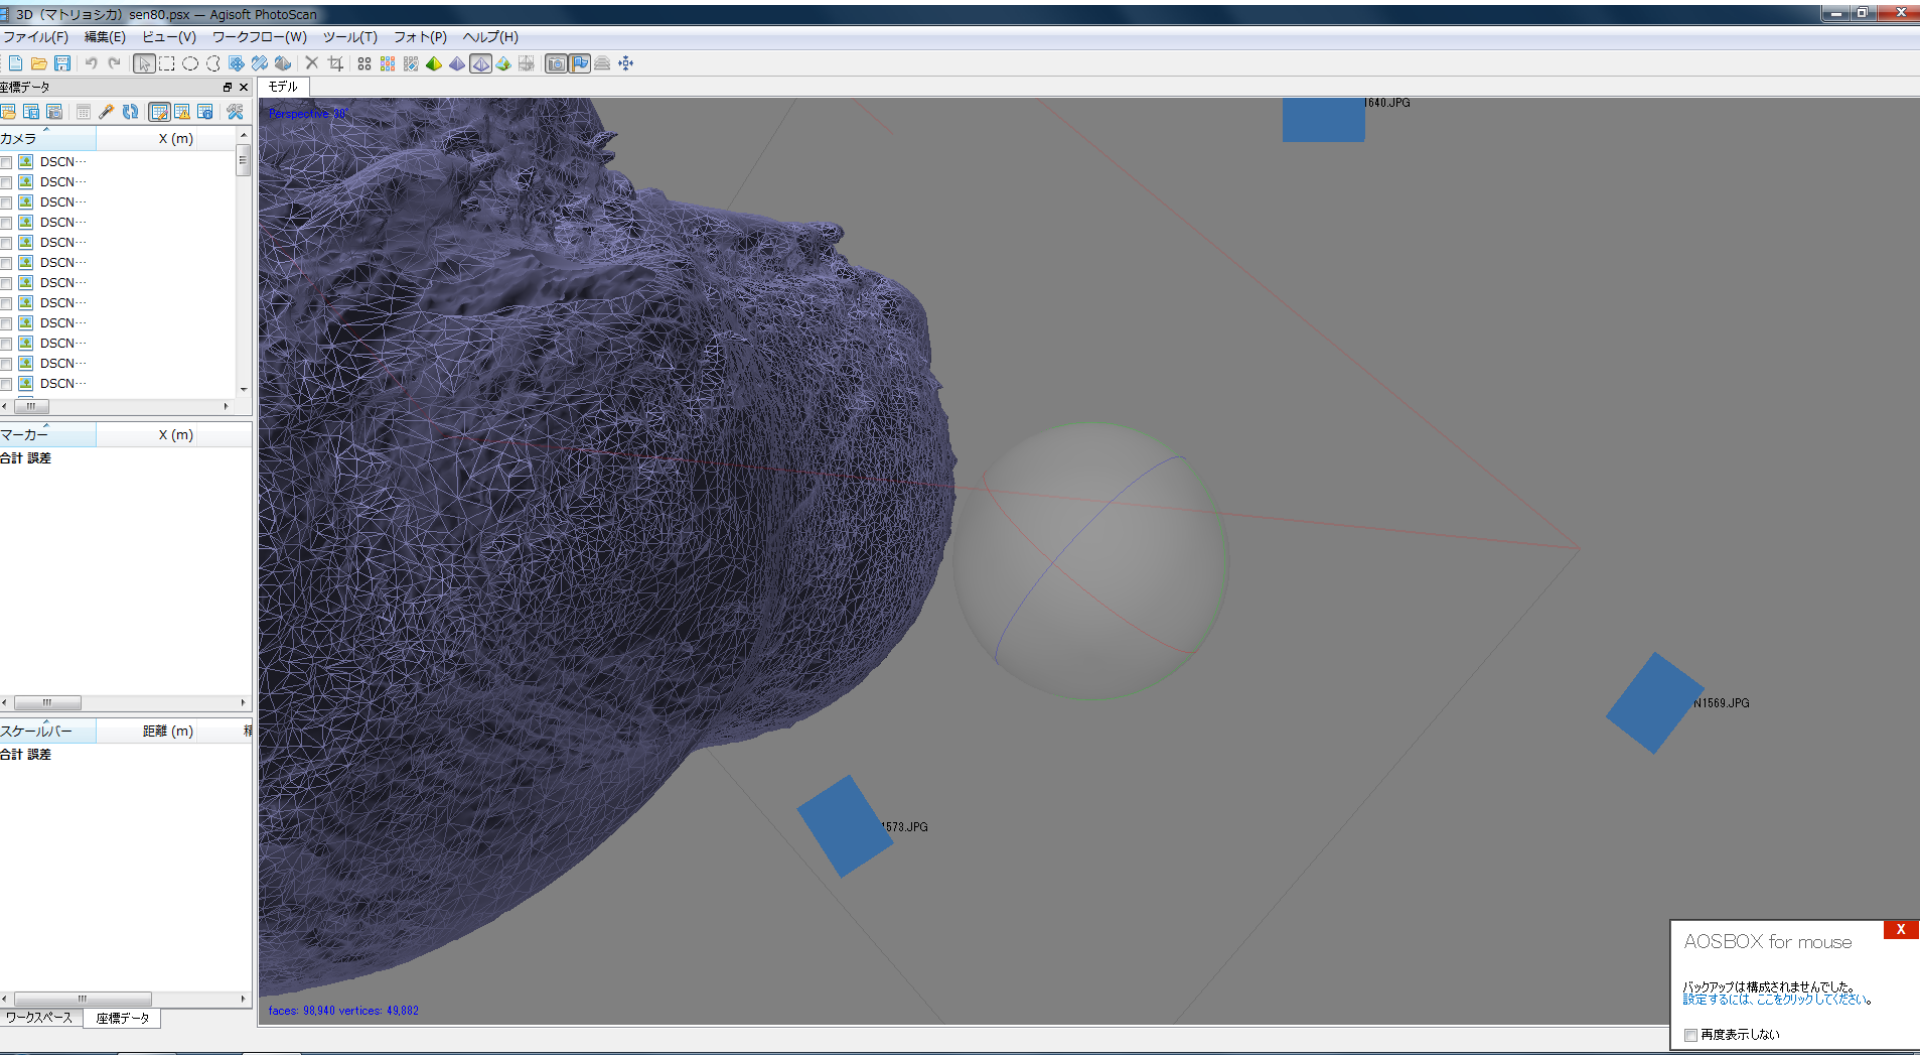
3D（マトリョシカ）sen80.psx — Agisoft PhotoScan

ファイル(F) 編集(E) ビュー(V) ワークフロー(W) ツール(T) フォト(P) ヘルプ(H)

座標データ

| カメラ | X (m) |
|---|---|
| DSCN··· | |
| DSCN··· | |
| DSCN··· | |
| DSCN··· | |
| DSCN··· | |
| DSCN··· | |
| DSCN··· | |
| DSCN··· | |
| DSCN··· | |
| DSCN··· | |
| DSCN··· | |
| DSCN··· | |

| マーカー | X (m) |
|---|---|
| 合計 誤差 | |

| スケールバー | 距離 (m) |
|---|---|
| 合計 誤差 | |

ワークスペース 座標データ

モデル

Perspective 30°

1640.JPG

N1569.JPG

1573.JPG

faces: 98,940 vertices: 49,882

AOSBOX for mouse

X

バックアップは構成されませんでした。
設定するには、ここをクリックしてください。

再度表示しない